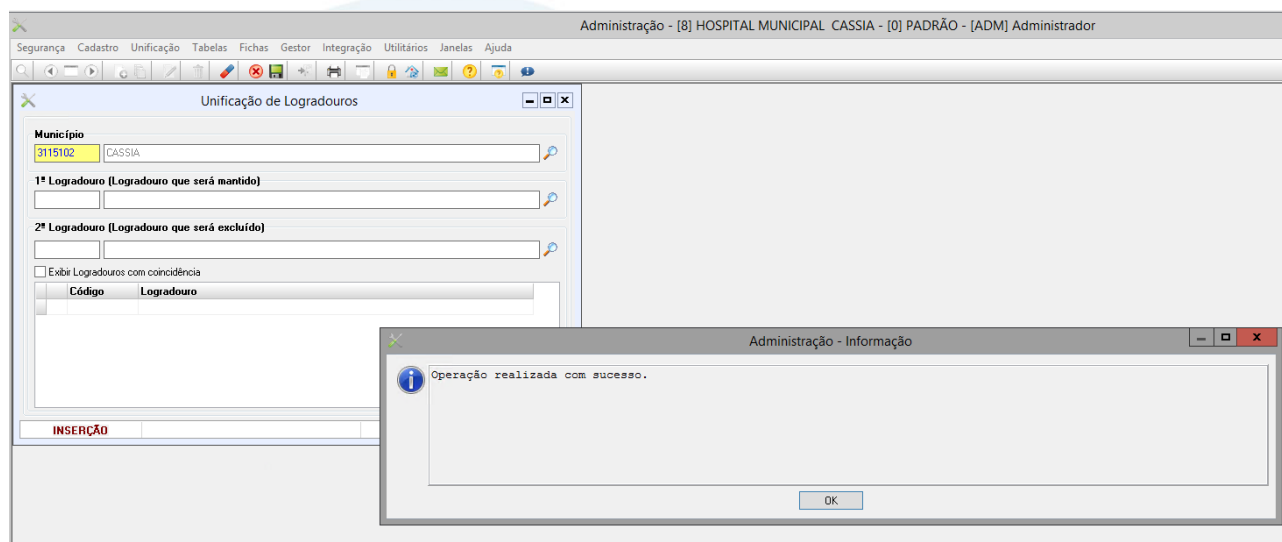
Administração - [8] HOSPITAL MUNICIPAL CASSIA - [0] PADRÃO - [ADM] Administrador

Segurança Cadastro Unificação Tabelas Fichas Gestor Integração Utilitários Janelas Ajuda

Unificação de Logradouros

Município
3115102 CASSIA

1º Logradouro (Logradouro que será mantido)

2º Logradouro (Logradouro que será excluído)

Exibir Logradouros com coincidência

| | Código | Logradouro |
|---|---|---|
| | | |

INSERÇÃO

Administração - Informação

Operação realizada com sucesso.

OK